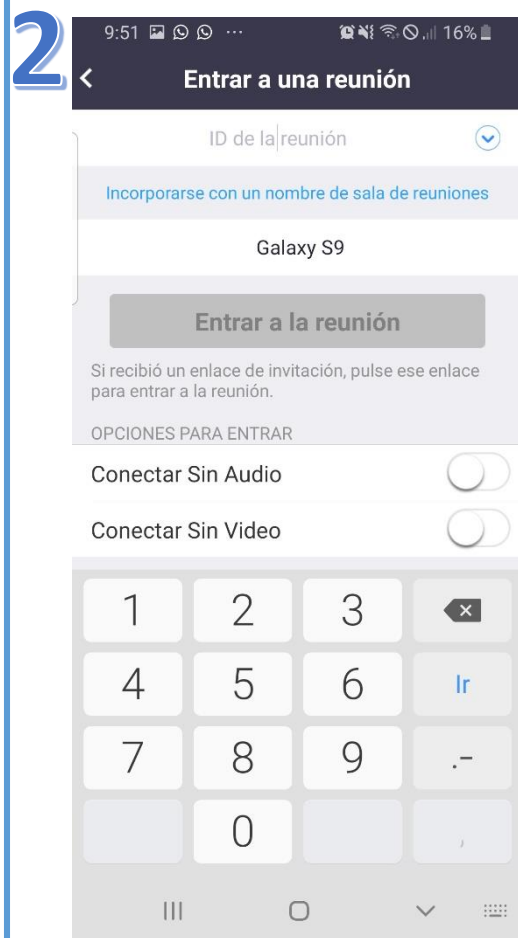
2

9:51 16%

Entrar a una reunión

ID de la reunión

Incorporarse con un nombre de sala de reuniones

Galaxy S9

Entrar a la reunión

Si recibió un enlace de invitación, pulse ese enlace para entrar a la reunión.

OPCIONES PARA ENTRAR

Conectar Sin Audio

Conectar Sin Video

1 2 3

4 5 6 Ir

7 8 9 .-

0 ,